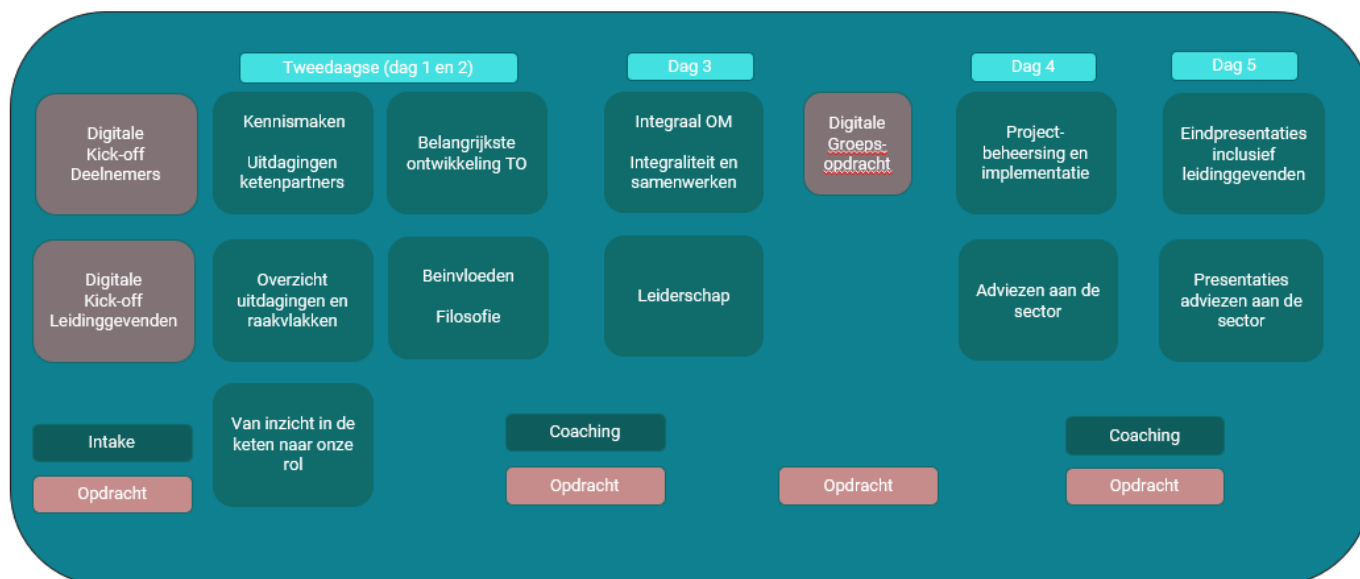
Tweedaagse (dag 1 en 2)

Dag 3

Dag 4

Dag 5

Digitale Kick-off Deelnemers

Kennismaken

Uitdagingen ketenpartners

Belangrijkste ontwikkeling TO

Integraal OM

Integraliteit en samenwerken

Digitale Groeps-opdracht

Project-beheersing en implementatie

Eindpresentaties inclusief leidinggevenden

Digitale Kick-off Leidinggevenden

Overzicht uitdagingen en raakvlakken

Beinvloeden

Filosofie

Leiderschap

Adviezen aan de sector

Presentaties adviezen aan de sector

Intake

Opdracht

Van inzicht in de keten naar onze rol

Coaching

Opdracht

Opdracht

Coaching

Opdracht